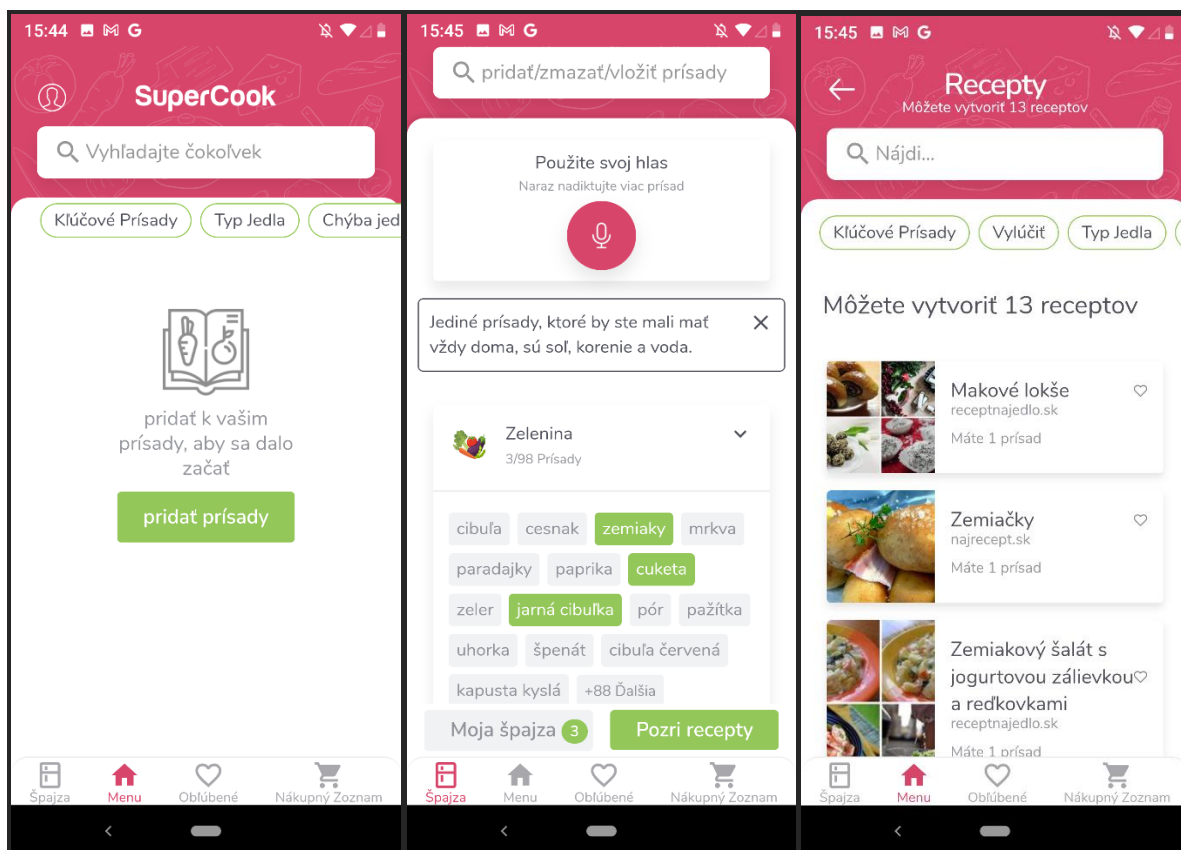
15:44 M G

SuperCook

Vyhľadajte čokoľvek

Kľúčové Prísady
Typ Jedla
Chýba jed

pridať k vašim prísady, aby sa dalo začať

pridat prísady

Špajza
Menu
Obľúbené
Nákupný Zoznam

15:45 M G

pridať/zmazať/vložiť prísady

Použite svoj hlas
Naraz nadiktujte viac prísad

Jediné prísady, ktoré by ste mali mať vždy doma, sú soľ, korenie a voda.

Zelenina
3/98 Prísady

cibuľa
cesnak
zemiaky
mrkva
paradajky
paprika
cuketa
zeler
jarná cibuľka
pór
pažítka
uhorka
špenát
cibuľa červená
kapusta kyslá
+88 Ďalšia

Moja špajza 3
Pozri recepty

Špajza
Menu
Obľúbené
Nákupný Zoznam

15:45 M G

Recepty
Môžete vytvoriť 13 receptov

Nájdi...

Kľúčové Prísady
Vylúčiť
Typ Jedla

Môžete vytvoriť 13 receptov

Makové lokše
receptnajedlo.sk
Máte 1 prísad

Zemiačky
najrecept.sk
Máte 1 prísad

Zemiakový šalát s jogurtovou zálievkou a reďkovkami
receptnajedlo.sk
Máte 1 prísad

Špajza
Menu
Obľúbené
Nákupný Zoznam